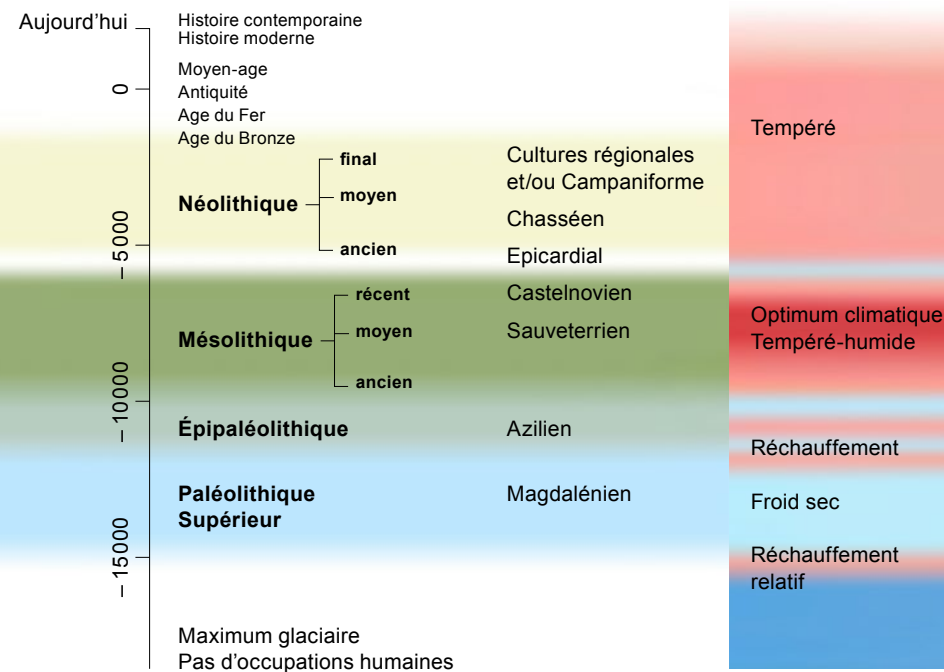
Aujourd'hui
Histoire contemporaine
Histoire moderne
0
Moyen-age
Antiquité
Age du Fer
Age du Bronze

Tempéré

Néolithique
final
moyen
ancien
Cultures régionales et/ou Campaniforme
Chasséen
Epicardial
– 5000

Mésolithique
récent
moyen
ancien
Castelnovien
Sauveterrien
Optimum climatique Tempéré-humide
– 10000

Épipaléolithique
Azilien
Réchauffement

Paléolithique Supérieur
Magdalénien
Froid sec
– 15000
Réchauffement relatif

Maximum glaciaire
Pas d'occupations humaines